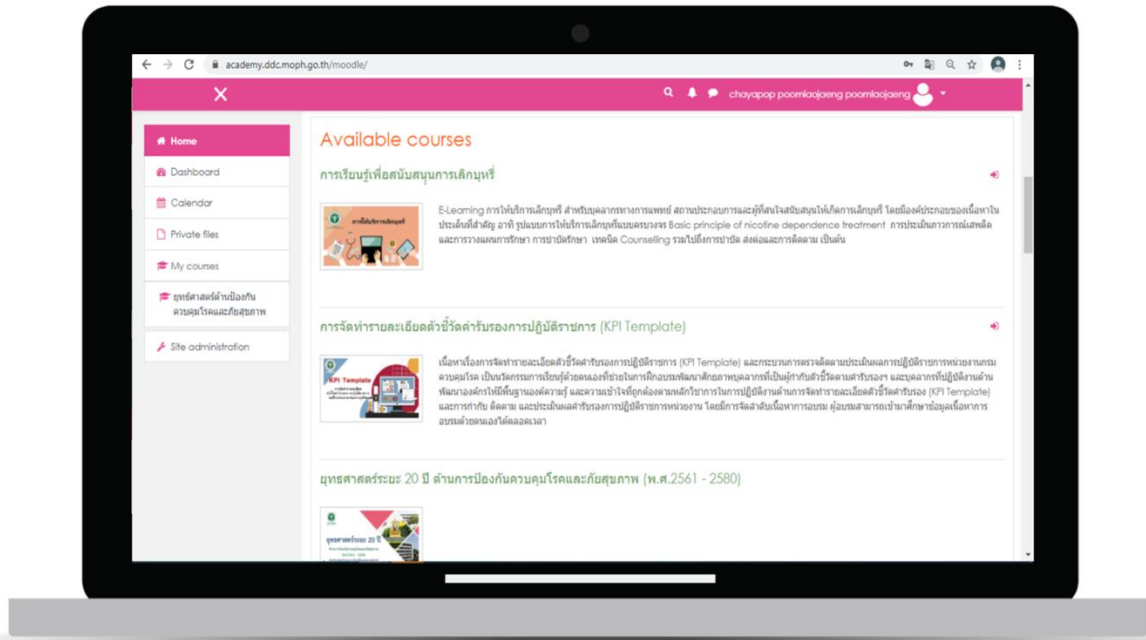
academy.ddc.moph.go.th/moodle/

chayapop poomlaojaeng poomlaojaeng

Home
Dashboard
Calendar
Private files
My courses
ยุทธศาสตร์ด้านป้องกันควบคุมโรคและภัยสุขภาพ
Site administration

Available courses

การเรียนรู้เพื่อสนับสนุนการเลิกบุหรี่

E-Learning การให้บริการเลิกบุหรี่ สำหรับบุคลากรทางการแพทย์ สถานประกอบการและผู้ที่สนใจสนับสนุนให้เกิดการเลิกบุหรี่ โดยมีองค์ประกอบของเนื้อหาในประเด็นที่สำคัญ อาทิ รูปแบบการให้บริการเลิกบุหรี่แบบครบวงจร Basic principle of nicotine dependence treatment การประเมินภาวะการณ์เสพติด และการวางแผนการรักษา การบำบัดรักษา เทคนิค Counselling รวมไปถึงการปฏิบัติ ส่งต่อและการติดตาม เป็นต้น

การจัดทำรายละเอียดตัวชี้วัดคำรับรองการปฏิบัติราชการ (KPI Template)

KPI Template

เนื้อหาเรื่องการจัดทำรายละเอียดตัวชี้วัดคำรับรองการปฏิบัติราชการ (KPI Template) และกระบวนการตรวจติดตามประเมินผลการปฏิบัติราชการหน่วยงานกรมควบคุมโรค เป็นนวัตกรรมการเรียนรู้ด้วยตนเองที่ช่วยในการฝึกอบรมพัฒนาศักยภาพบุคลากรที่เป็นผู้กำกับตัวชี้วัดตามคำรับรองฯ และบุคลากรที่ปฏิบัติงานด้านพัฒนาองค์กรให้มีพื้นฐานองค์ความรู้ และความเข้าใจที่ถูกต้องตามหลักวิชาการในการปฏิบัติงานด้านการจัดทำรายละเอียดตัวชี้วัดคำรับรอง (KPI Template) และการกำกับ ติดตาม และประเมินผลคำรับรองการปฏิบัติราชการหน่วยงาน โดยมีการจัดลำดับเนื้อหาการอบรม ผู้อบรมสามารถเข้ามาศึกษาข้อมูลเนื้อหาการอบรมด้วยตนเองได้ตลอดเวลา

ยุทธศาสตร์ระยะ 20 ปี ด้านการป้องกันควบคุมโรคและภัยสุขภาพ (พ.ศ.2561 - 2580)

ยุทธศาสตร์ระยะ 20 ปี